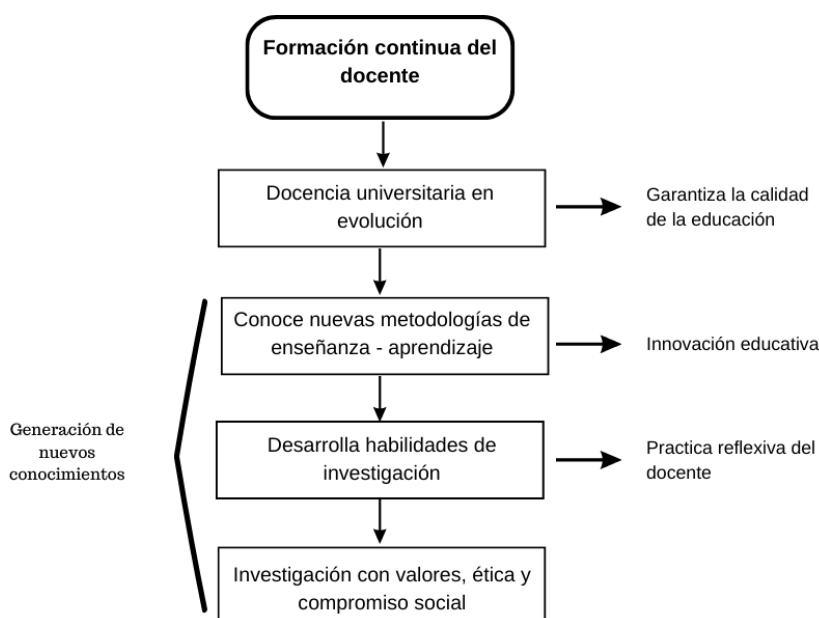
Formación continua del docente

Docencia universitaria en evolución

Garantiza la calidad de la educación

Conoce nuevas metodologías de enseñanza - aprendizaje

Innovación educativa

Generación de nuevos conocimientos

Desarrolla habilidades de investigación

Practica reflexiva del docente

Investigación con valores, ética y compromiso social